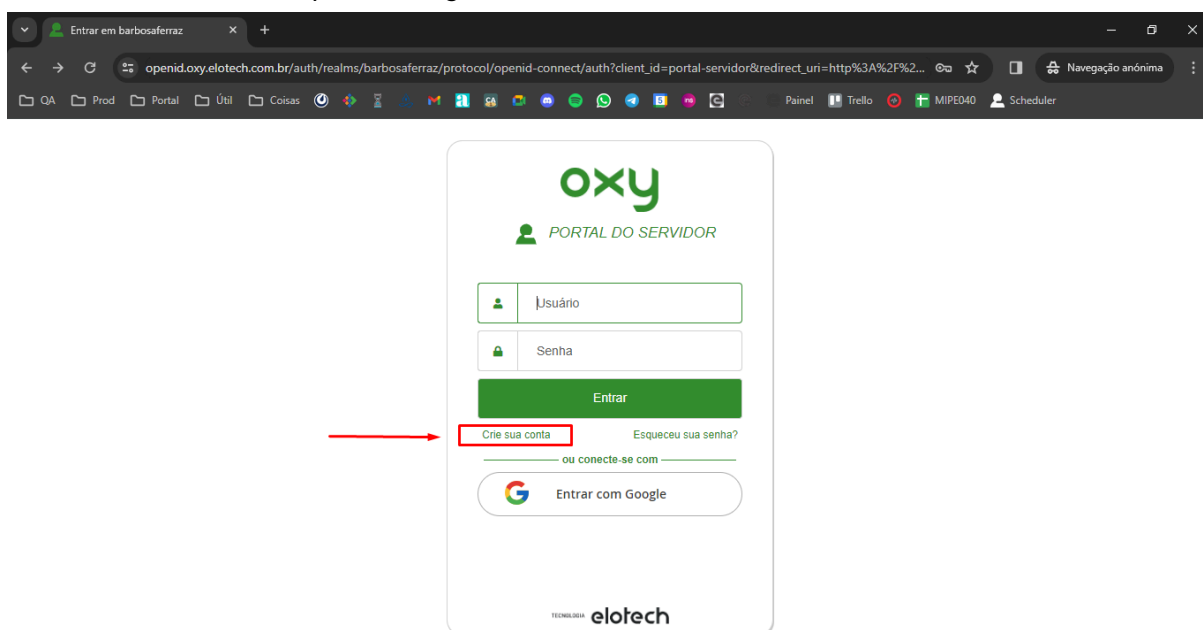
Entrar em barbosaferraz

openid.oxy.elotech.com.br/auth/realms/barbosaferraz/protocol/openid-connect/auth?client_id=portal-servidor&redirect_uri=http%3A%2F%2...

Navegação anónima

QA Prod Portal Útil Coisas Painel Trello MIPE040 Scheduler

oxy

PORTAL DO SERVIDOR

Usuário

Senha

Entrar

Crie sua conta

Esqueceu sua senha?

ou conecte-se com

Entrar com Google

TECNOLOGIA elotech